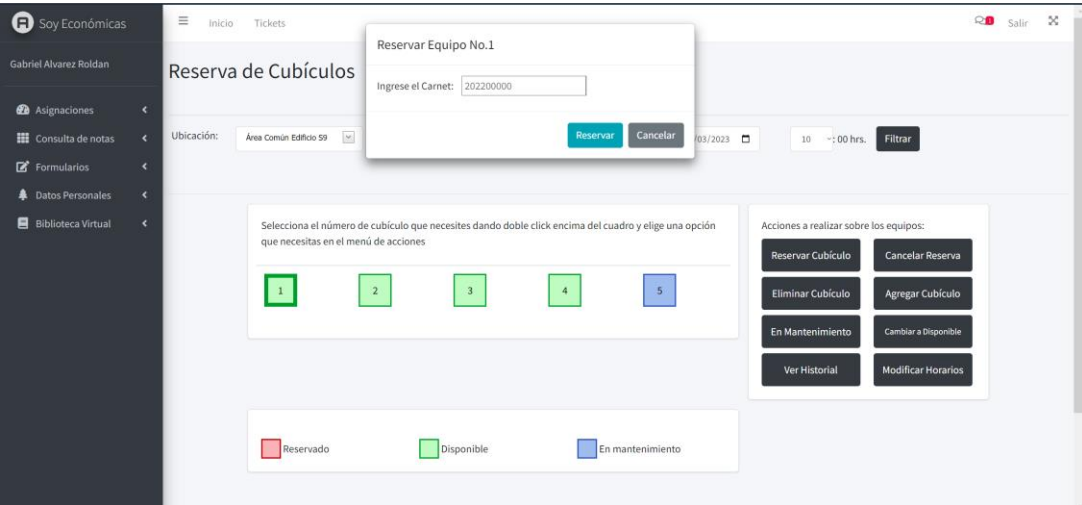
Soy Económicas

Gabriel Alvarez Roldan

Asignaciones
Consulta de notas
Formularios
Datos Personales
Biblioteca Virtual

Inicio Tickets

Salir

Reserva de Cubículos

Reservar Equipo No.1

Ingrese el Carnet: 202200000

Reservar Cancelar

Ubicación: Área Común Edificio 59

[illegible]/03/2023

10 : 00 hrs. Filtrar

Selecciona el número de cubículo que necesites dando doble click encima del cuadro y elige una opción que necesitas en el menú de acciones

1 2 3 4 5

Acciones a realizar sobre los equipos:

Reservar Cubículo
Cancelar Reserva
Eliminar Cubículo
Agregar Cubículo
En Mantenimiento
Cambiar a Disponible
Ver Historial
Modificar Horarios

Reservado Disponible En mantenimiento